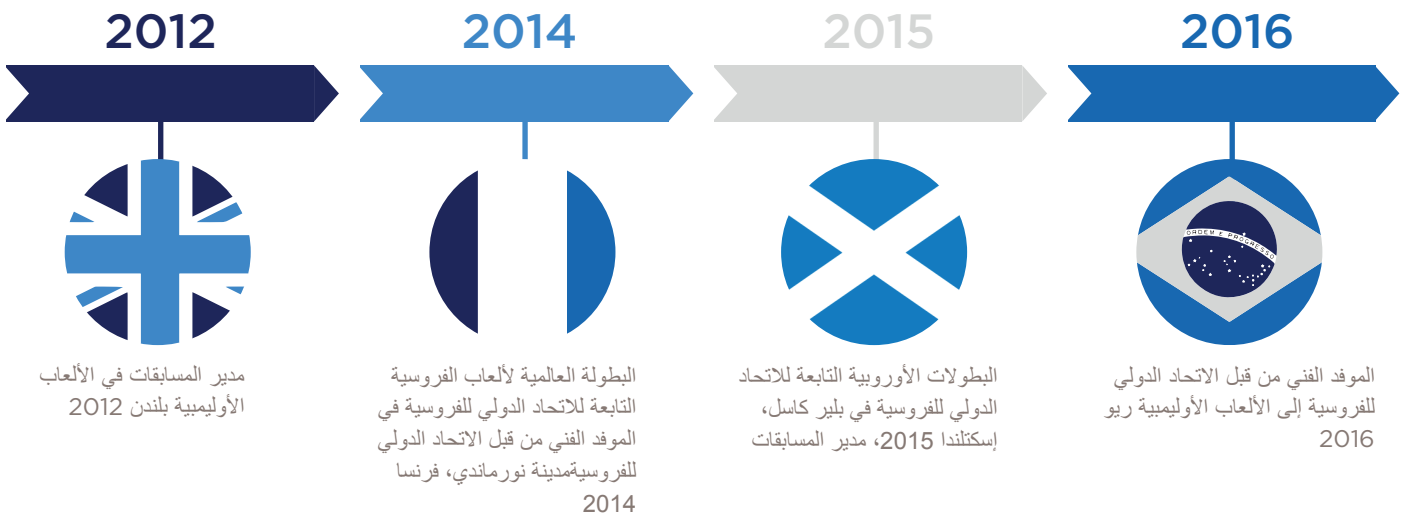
2012

2014

2015

2016

ORDEM E PROGRESSO

مدير المسابقات في الألعاب الأوليمبية بلندن 2012

البطولة العالمية لألعاب الفروسية التابعة للاتحاد الدولي للفروسية في الموفد الفني من قبل الاتحاد الدولي للفروسيةمدينة نورماندي، فرنسا 2014

البطولات الأوروبية التابعة للاتحاد الدولي للفروسية في بلير كاسل، إسكتلندا 2015، مدير المسابقات

الموفد الفني من قبل الاتحاد الدولي للفروسية إلى الألعاب الأوليمبية ريو 2016